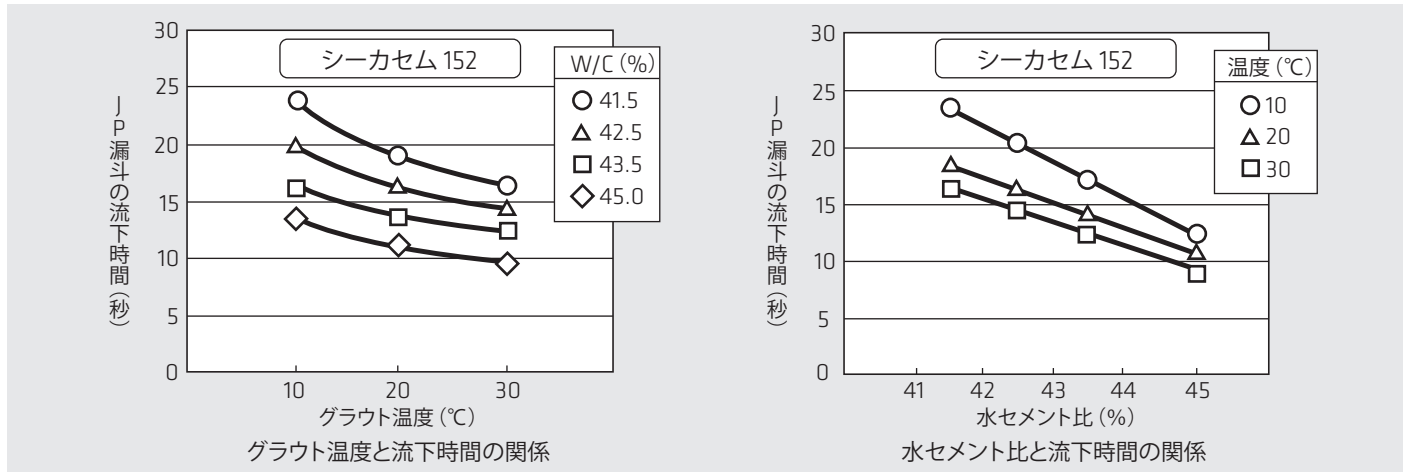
シーカセム 152

W/C（%）
41.5
42.5
43.5
45.0

JP漏斗の流下時間（秒）

30
25
20
15
10
5
0

10
20
30

グラウト温度（℃）

グラウト温度と流下時間の関係

シーカセム 152

温度（℃）
10
20
30

JP漏斗の流下時間（秒）

30
25
20
15
10
5
0

41
42
43
44
45

水セメント比（%）

水セメント比と流下時間の関係